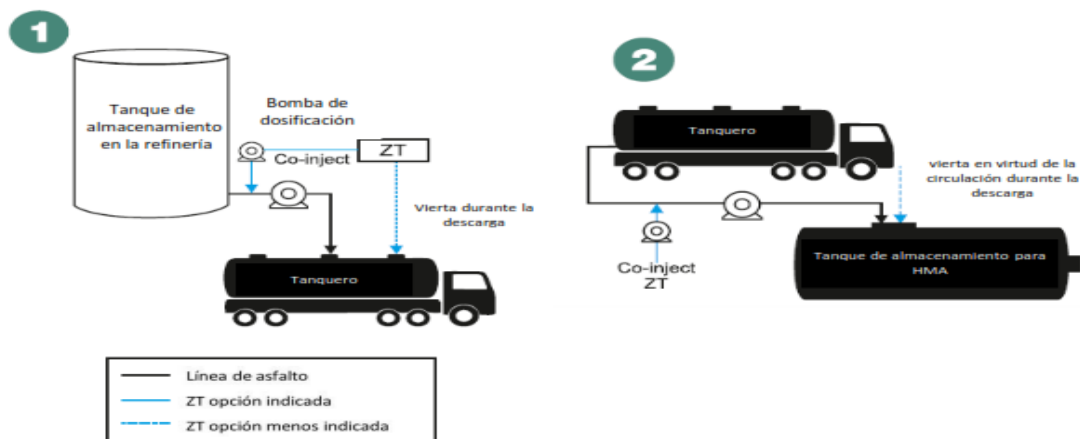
1

Tanque de almacenamiento en la refinería

Bomba de dosificación

Co-inject

ZT

Vierta durante la descarga

Tanquero

2

Tanquero

vierta en virtud de la circulación durante la descarga

Co-inject ZT

Tanque de almacenamiento para HMA

Línea de asfalto
ZT opción indicada
ZT opción menos indicada